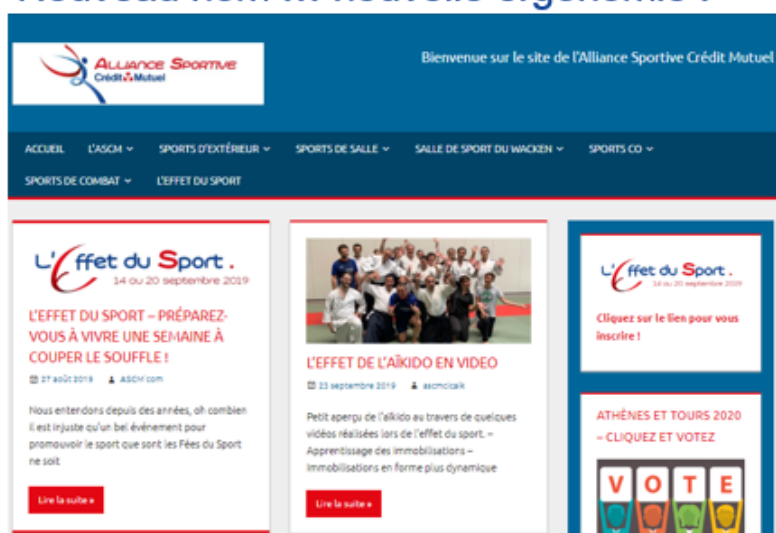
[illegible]

Alliance Sportive Crédit Mutuel

Bienvenue sur le site de l'Alliance Sportive Crédit Mutuel

ACCUEIL L'ASCM SPORTS D'EXTÉRIEUR SPORTS DE SALLE SALLE DE SPORT DU WACKEN SPORTS CO SPORTS DE COMBAT L'EFFET DU SPORT

L'Effet du Sport. 14 au 20 septembre 2019

L'EFFET DU SPORT – PRÉPAREZ-VOUS À VIVRE UNE SEMAINE À COUPER LE SOUFFLE !

27 août 2019 ASCM com

Nous entendons depuis des années, oh combien il est injuste qu'un bel événement pour promouvoir le sport que sont les Fées du Sport ne soit

Lire la suite »

L'EFFET DE L'AÏKIDO EN VIDEO

23 septembre 2019 ascmcicaik

Petit aperçu de l'aïkido au travers de quelques vidéos réalisées lors de l'effet du sport. – Apprentissage des immobilisations – Immobilisations en forme plus dynamique

Lire la suite »

L'Effet du Sport. 14 au 20 septembre 2019

Cliquez sur le lien pour vous inscrire !

ATHÈNES ET TOURS 2020 – CLIQUEZ ET VOTEZ

VOTE